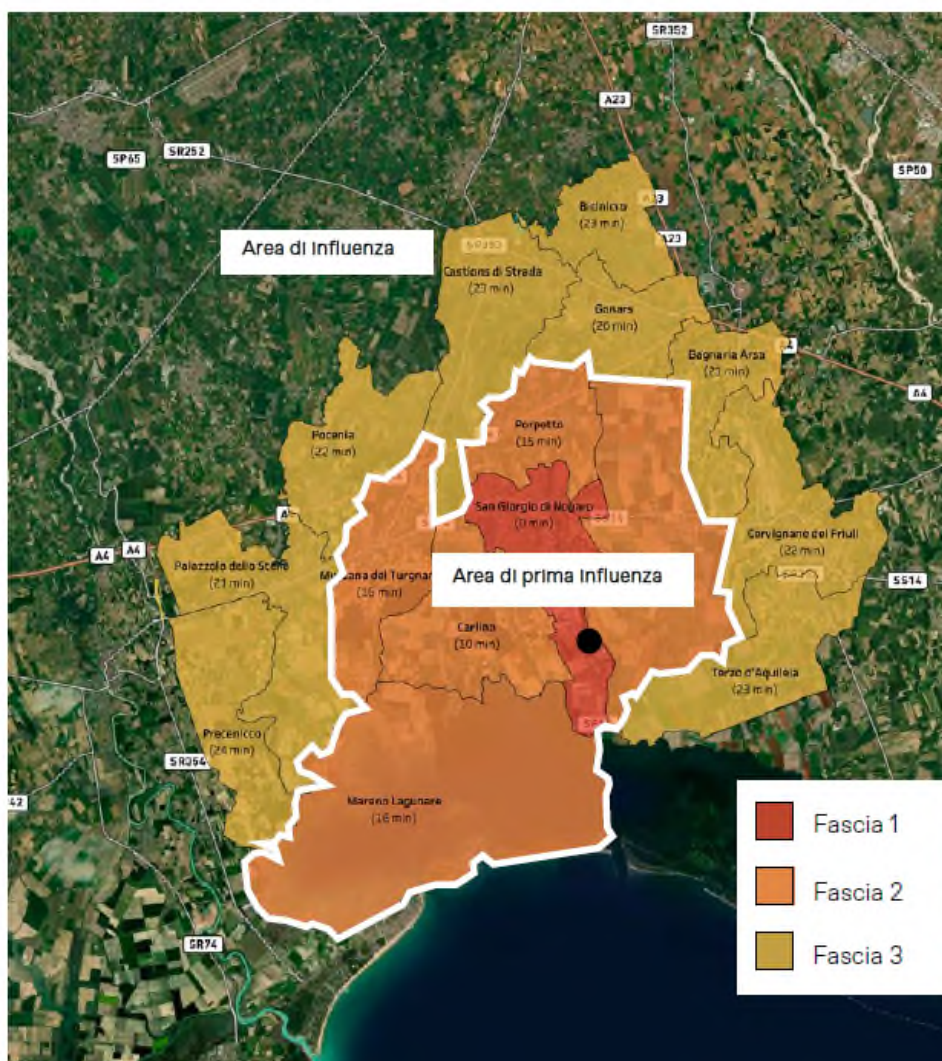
SR352

A23

SP65

SR252

SP50

Area di influenza

Bicinicco (23 min)

A23

Castions di Strada (23 min)

Gonars (20 min)

Bagnaria Arsa (23 min)

A4

Pocenia (22 min)

Porpetto (15 min)

San Giorgio di Nogaro (0 min)

A4

A4

Palazzolo dello Stella (23 min)

Muzzana del Turgnano (16 min)

Area di prima influenza

Cervignano del Friuli (22 min)

SS14

Carlino (10 min)

Terzo d'Aquileia (23 min)

Precenicco (24 min)

SR354

42

Marano Lagunare (16 min)

Fascia 1

Fascia 2

Fascia 3

SR74